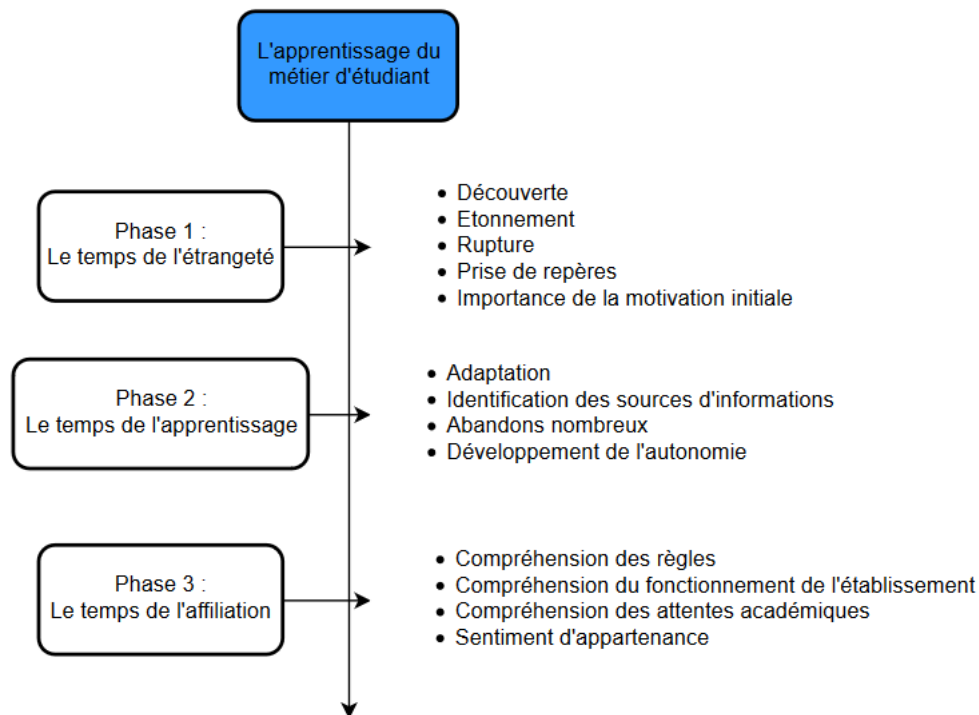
L'apprentissage du métier d'étudiant

Phase 1 :
Le temps de l'étrangeté

- Découverte
- Etonnement
- Rupture
- Prise de repères
- Importance de la motivation initiale

Phase 2 :
Le temps de l'apprentissage

- Adaptation
- Identification des sources d'informations
- Abandons nombreux
- Développement de l'autonomie

Phase 3 :
Le temps de l'affiliation

- Compréhension des règles
- Compréhension du fonctionnement de l'établissement
- Compréhension des attentes académiques
- Sentiment d'appartenance